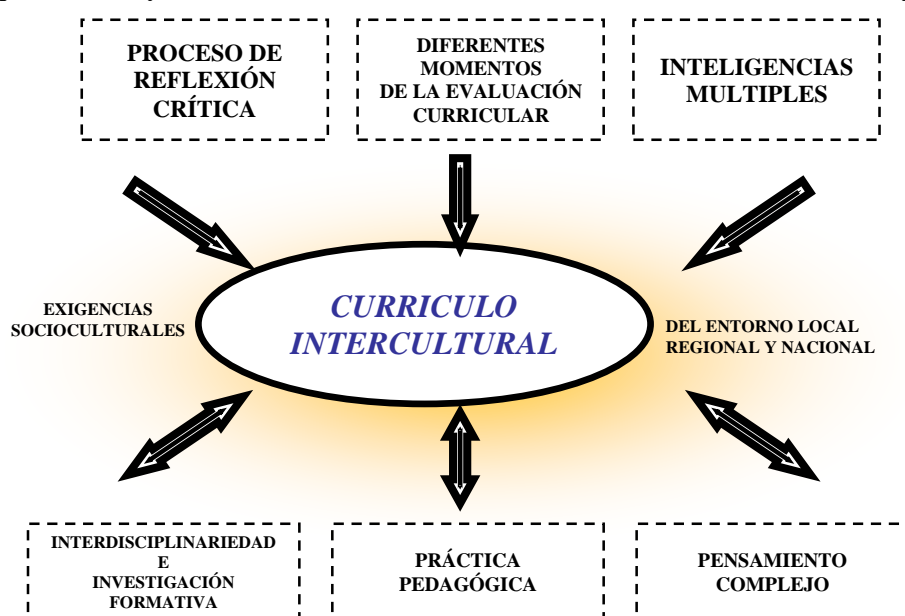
PROCESO DE REFLEXIÓN CRÍTICA

DIFERENTES MOMENTOS DE LA EVALUACIÓN CURRICULAR

INTELIGENCIAS MULTIPLES

EXIGENCIAS SOCIOCULTURALES

CURRICULO INTERCULTURAL

DEL ENTORNO LOCAL REGIONAL Y NACIONAL

INTERDISCIPLINARIEDAD E INVESTIGACIÓN FORMATIVA

PRÁCTICA PEDAGÓGICA

PENSAMIENTO COMPLEJO